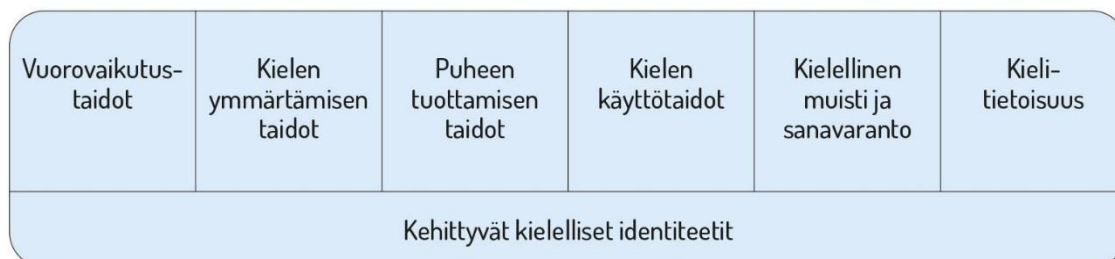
| Vuorovaikutustaidot | Kielen ymmärtämisen taidot | Puheen tuottamisen taidot | Kielen käyttötaidot | Kielellinen muisti ja sanavaranto | Kielitietoisuus |
|---|---|---|---|---|---|
| Kehittyvät kielelliset identiteetit | | | | | |